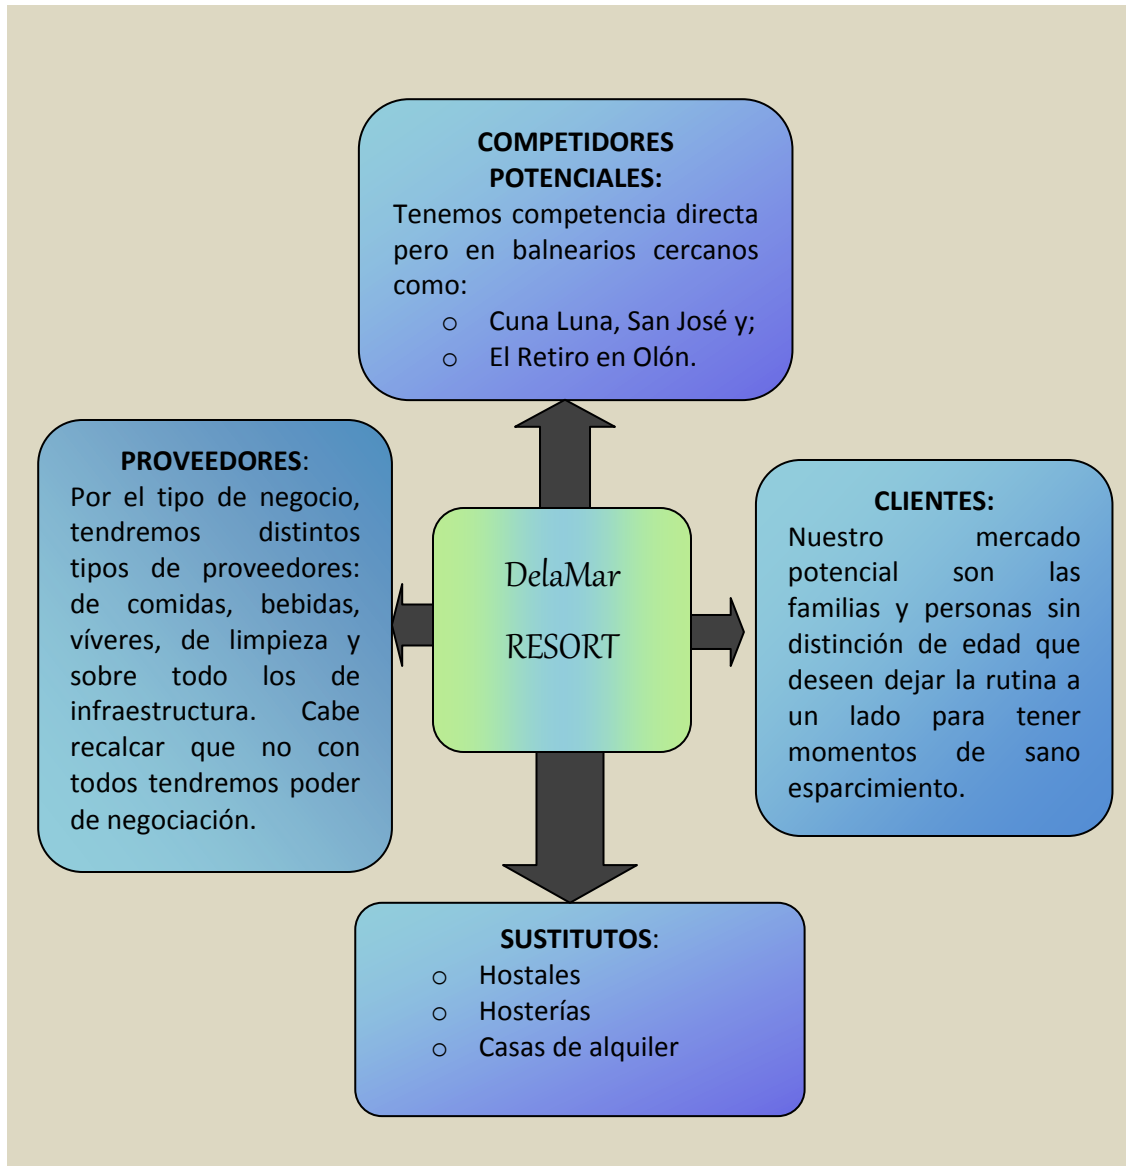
COMPETIDORES POTENCIALES:
Tenemos competencia directa pero en balnearios cercanos como:
- Cuna Luna, San José y;
- El Retiro en Olón.

PROVEEDORES:
Por el tipo de negocio, tendremos distintos tipos de proveedores: de comidas, bebidas, víveres, de limpieza y sobre todo los de infraestructura. Cabe recalcar que no con todos tendremos poder de negociación.

DelaMar
RESORT

CLIENTES:
Nuestro mercado potencial son las familias y personas sin distinción de edad que deseen dejar la rutina a un lado para tener momentos de sano esparcimiento.

SUSTITUTOS:
- Hostales
- Hosterías
- Casas de alquiler